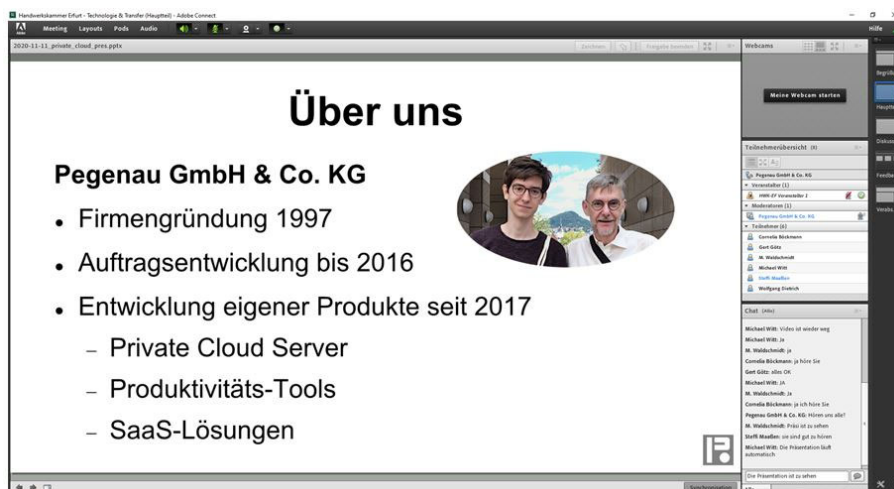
Handwerkskammer Erfurt - Technologie & Transfer (Hauptteil) - Adobe Connect

Meeting Layouts Pods Audio

2020-11-11_private_cloud_pres.pptx

Zeichnen Freigabe beenden

Über uns

Pegenau GmbH & Co. KG

Firmengründung 1997

Auftragsentwicklung bis 2016

Entwicklung eigener Produkte seit 2017

– Private Cloud Server

– Produktivitäts-Tools

– SaaS-Lösungen

Webcams

Meine Webcam starten

Teilnehmerübersicht (8)

Pegenau GmbH & Co. KG

Veranstalter (1)

HWK-EF Veranstalter 2

Moderatoren (1)

Pegenau GmbH & Co. KG

Teilnehmer (6)

Cornelia Böckmann

Gert Götz

M. Waldschmidt

Michael Witt

Steffi Mueller

Wolfgang Dietrich

Chat (Alle)

Michael Witt: Video ist wieder weg

Michael Witt: Ja

M. Waldschmidt: ja

Cornelia Böckmann: ja höre Sie

Gert Götz: alles OK

Michael Witt: JA

M. Waldschmidt: Ja

Cornelia Böckmann: ja ich höre Sie

Pegenau GmbH & Co. KG: Hören uns alle?

M. Waldschmidt: Präsi ist zu sehen

Steffi Mueller: sie sind gut zu hören

Michael Witt: Die Präsentation läuft automatisch

Die Präsentation ist zu sehen

Hilfe